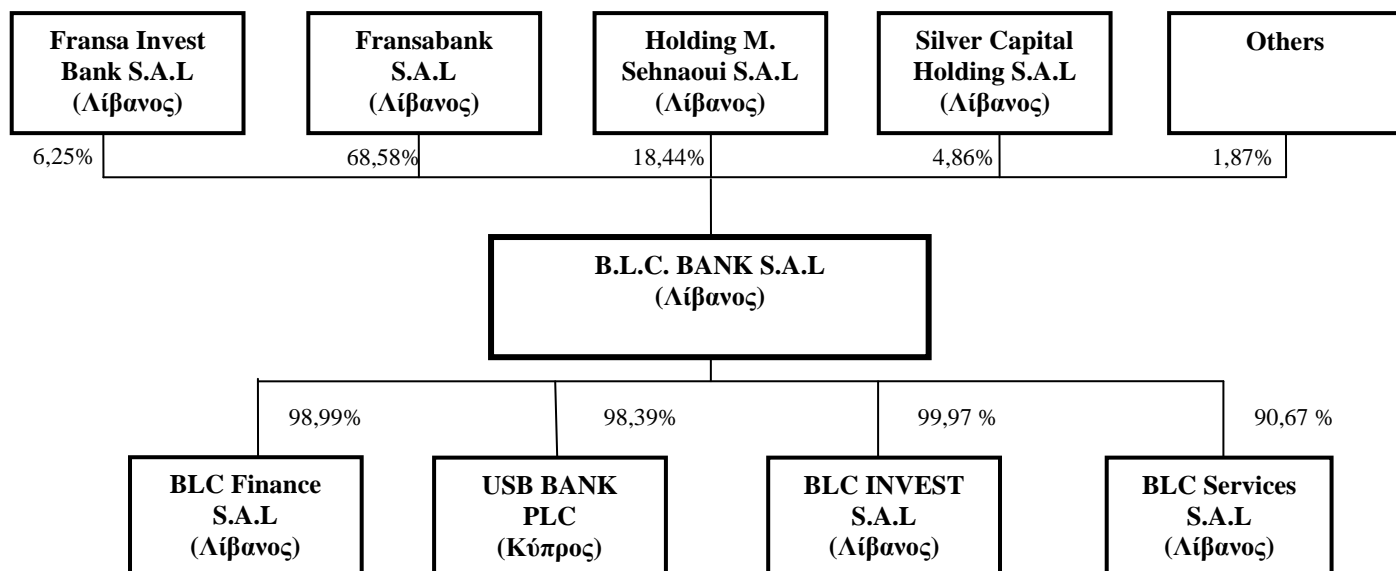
Fransa Invest Bank S.A.L (Λίβανος)

Fransabank S.A.L (Λίβανος)

Holding M. Sehnaoui S.A.L (Λίβανος)

Silver Capital Holding S.A.L (Λίβανος)

Others

6,25%

68,58%

18,44%

4,86%

1,87%

B.L.C. BANK S.A.L (Λίβανος)

98,99%

98,39%

99,97 %

90,67 %

BLC Finance S.A.L (Λίβανος)

USB BANK PLC (Κύπρος)

BLC INVEST S.A.L (Λίβανος)

BLC Services S.A.L (Λίβανος)